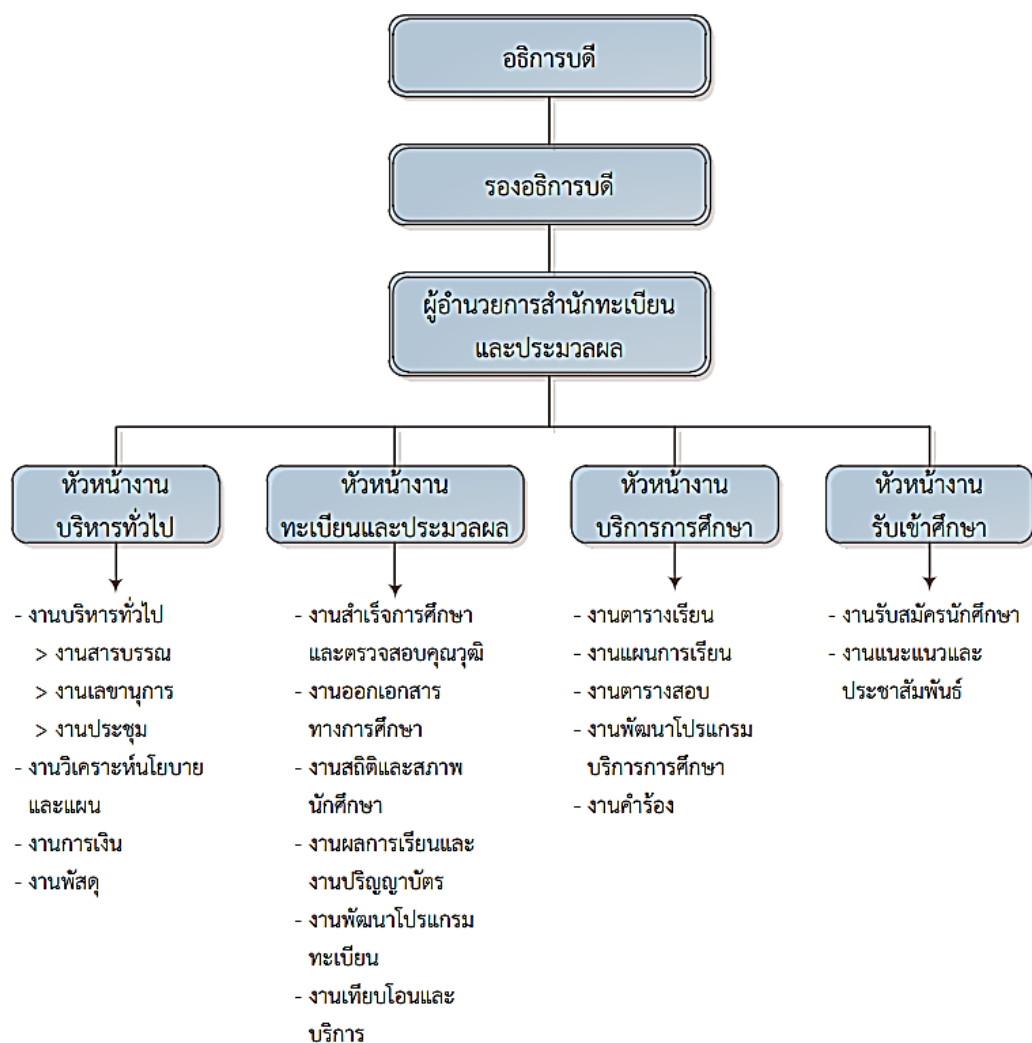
อธิการบดี

รองอธิการบดี

ผู้อำนวยการสำนักทะเบียน และประมวลผล

หัวหน้างาน บริหารทั่วไป

- งานบริหารทั่วไป
> งานสารบรรณ
> งานเลขานุการ
> งานประชุม
- งานวิเคราะห์นโยบาย และแผน
- งานการเงิน
- งานพัสดุ

หัวหน้างาน ทะเบียนและประมวลผล

- งานสำเร็จการศึกษา และตรวจสอบคุณวุฒิ
- งานออกเอกสาร ทางการศึกษา
- งานสถิติและสภาพ นักศึกษา
- งานผลการเรียนและ งานปริญญาบัตร
- งานพัฒนาโปรแกรม ทะเบียน
- งานเทียบโอนและ บริการ

หัวหน้างาน บริการการศึกษา

- งานตารางเรียน
- งานแผนการเรียน
- งานตารางสอบ
- งานพัฒนาโปรแกรม บริการการศึกษา
- งานคำร้อง

หัวหน้างาน รับเข้าศึกษา

- งานรับสมัครนักศึกษา
- งานแนะแนวและ ประชาสัมพันธ์